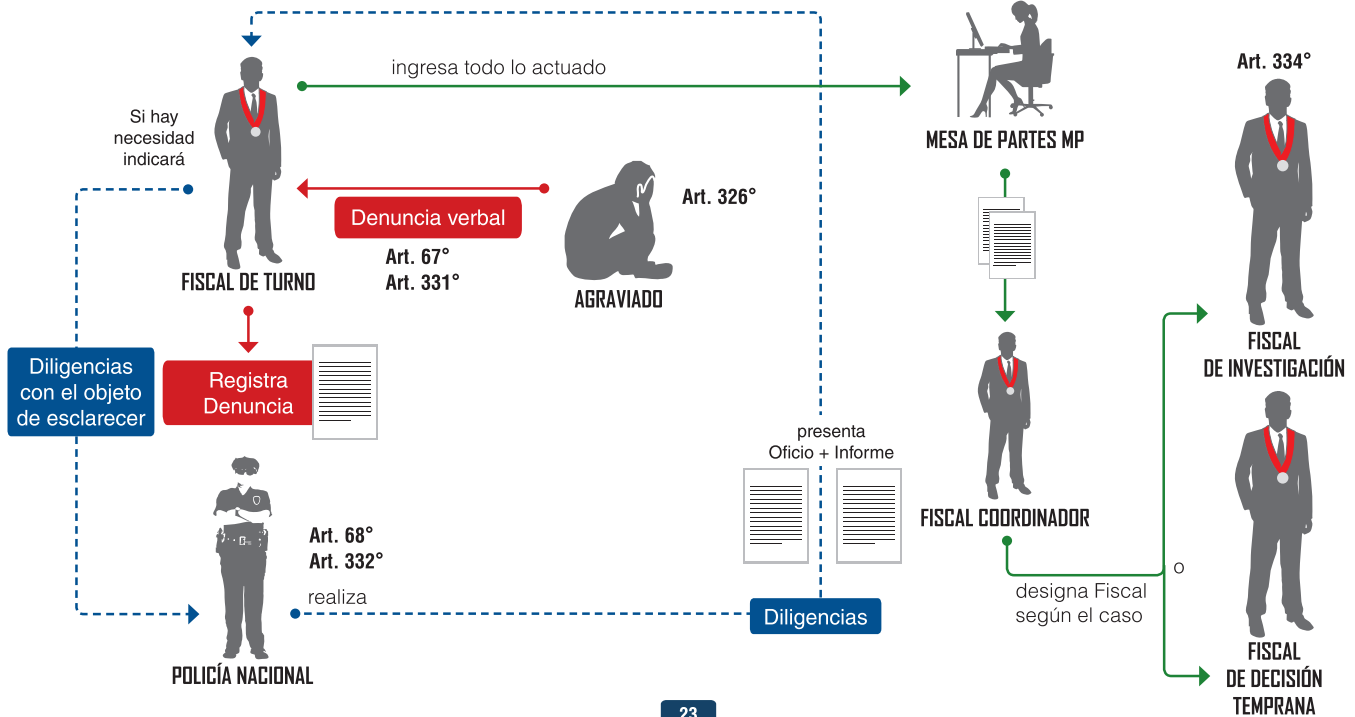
ingresa todo lo actuado

Si hay necesidad indicará

FISCAL DE TURNO

Denuncia verbal

Art. 67°
Art. 331°

Art. 326°

AGRAVIADO

MESA DE PARTES MP

Art. 334°

FISCAL DE INVESTIGACIÓN

Diligencias con el objeto de esclarecer

Registra Denuncia

presenta Oficio + Informe

FISCAL COORDINADOR

Art. 68°
Art. 332°

realiza

Diligencias

designa Fiscal según el caso

o

FISCAL DE DECISIÓN TEMPRANA

POLICÍA NACIONAL

23